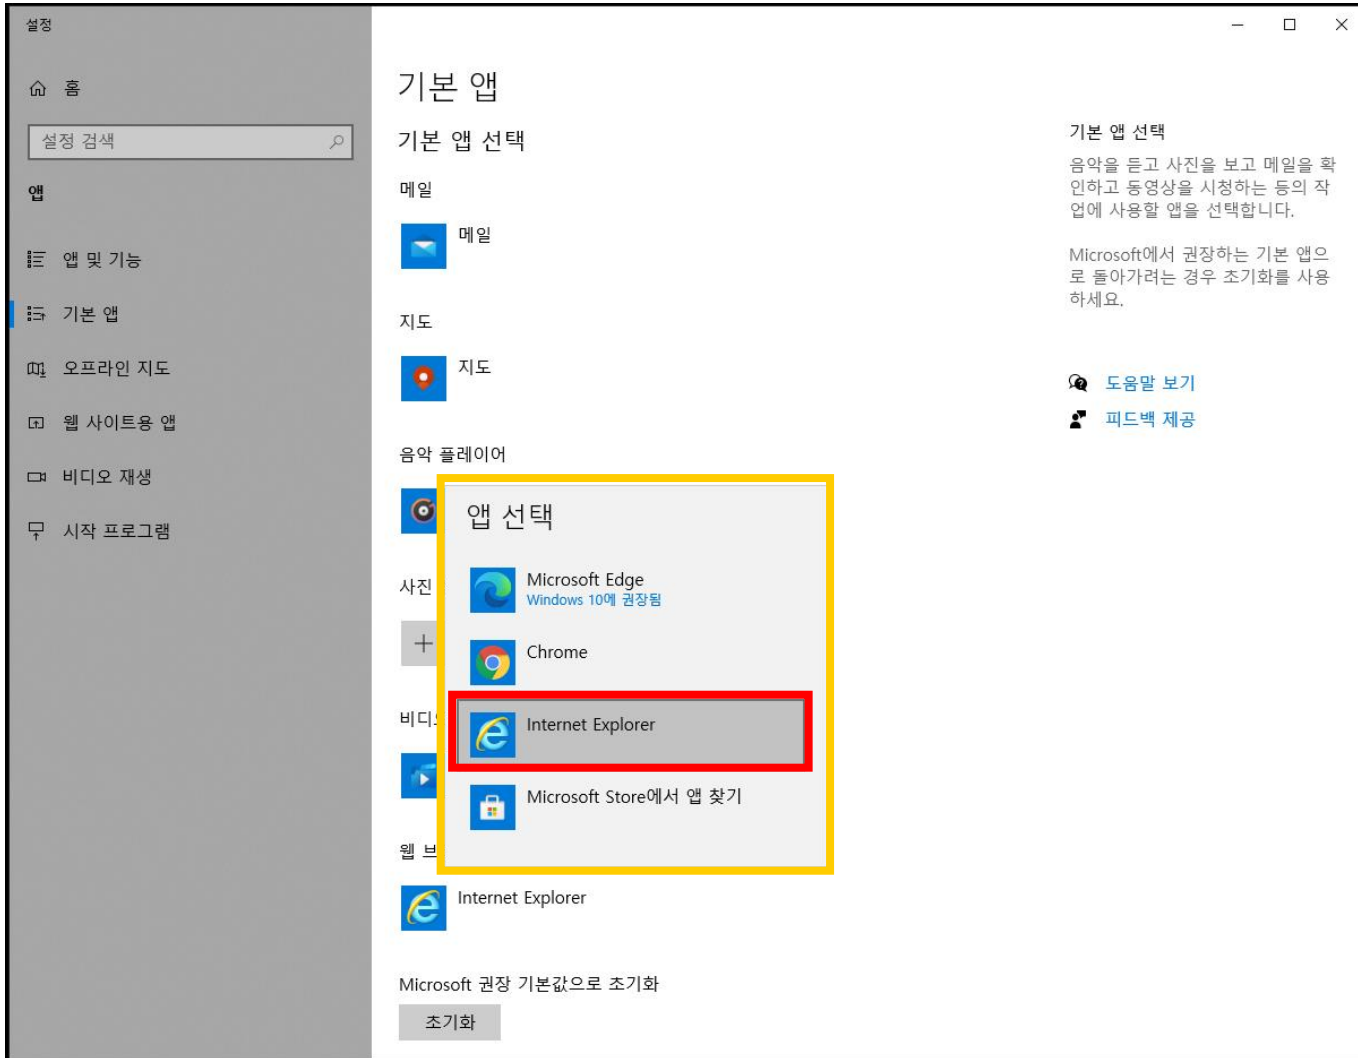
설정

홈

설정 검색

앱

앱 및 기능

기본 앱

오프라인 지도

웹 사이트용 앱

비디오 재생

시작 프로그램

기본 앱

기본 앱 선택

메일

메일

지도

지도

음악 플레이어

사진

비디

웹 브

Internet Explorer

Microsoft 권장 기본값으로 초기화

초기화

앱 선택

Microsoft Edge
Windows 10에 권장됨

Chrome

Internet Explorer

Microsoft Store에서 앱 찾기

기본 앱 선택

음악을 듣고 사진을 보고 메일을 확인하고 동영상을 시청하는 등의 작업에 사용할 앱을 선택합니다.

Microsoft에서 권장하는 기본 앱으로 돌아가려는 경우 초기화를 사용하세요.

도움말 보기

피드백 제공